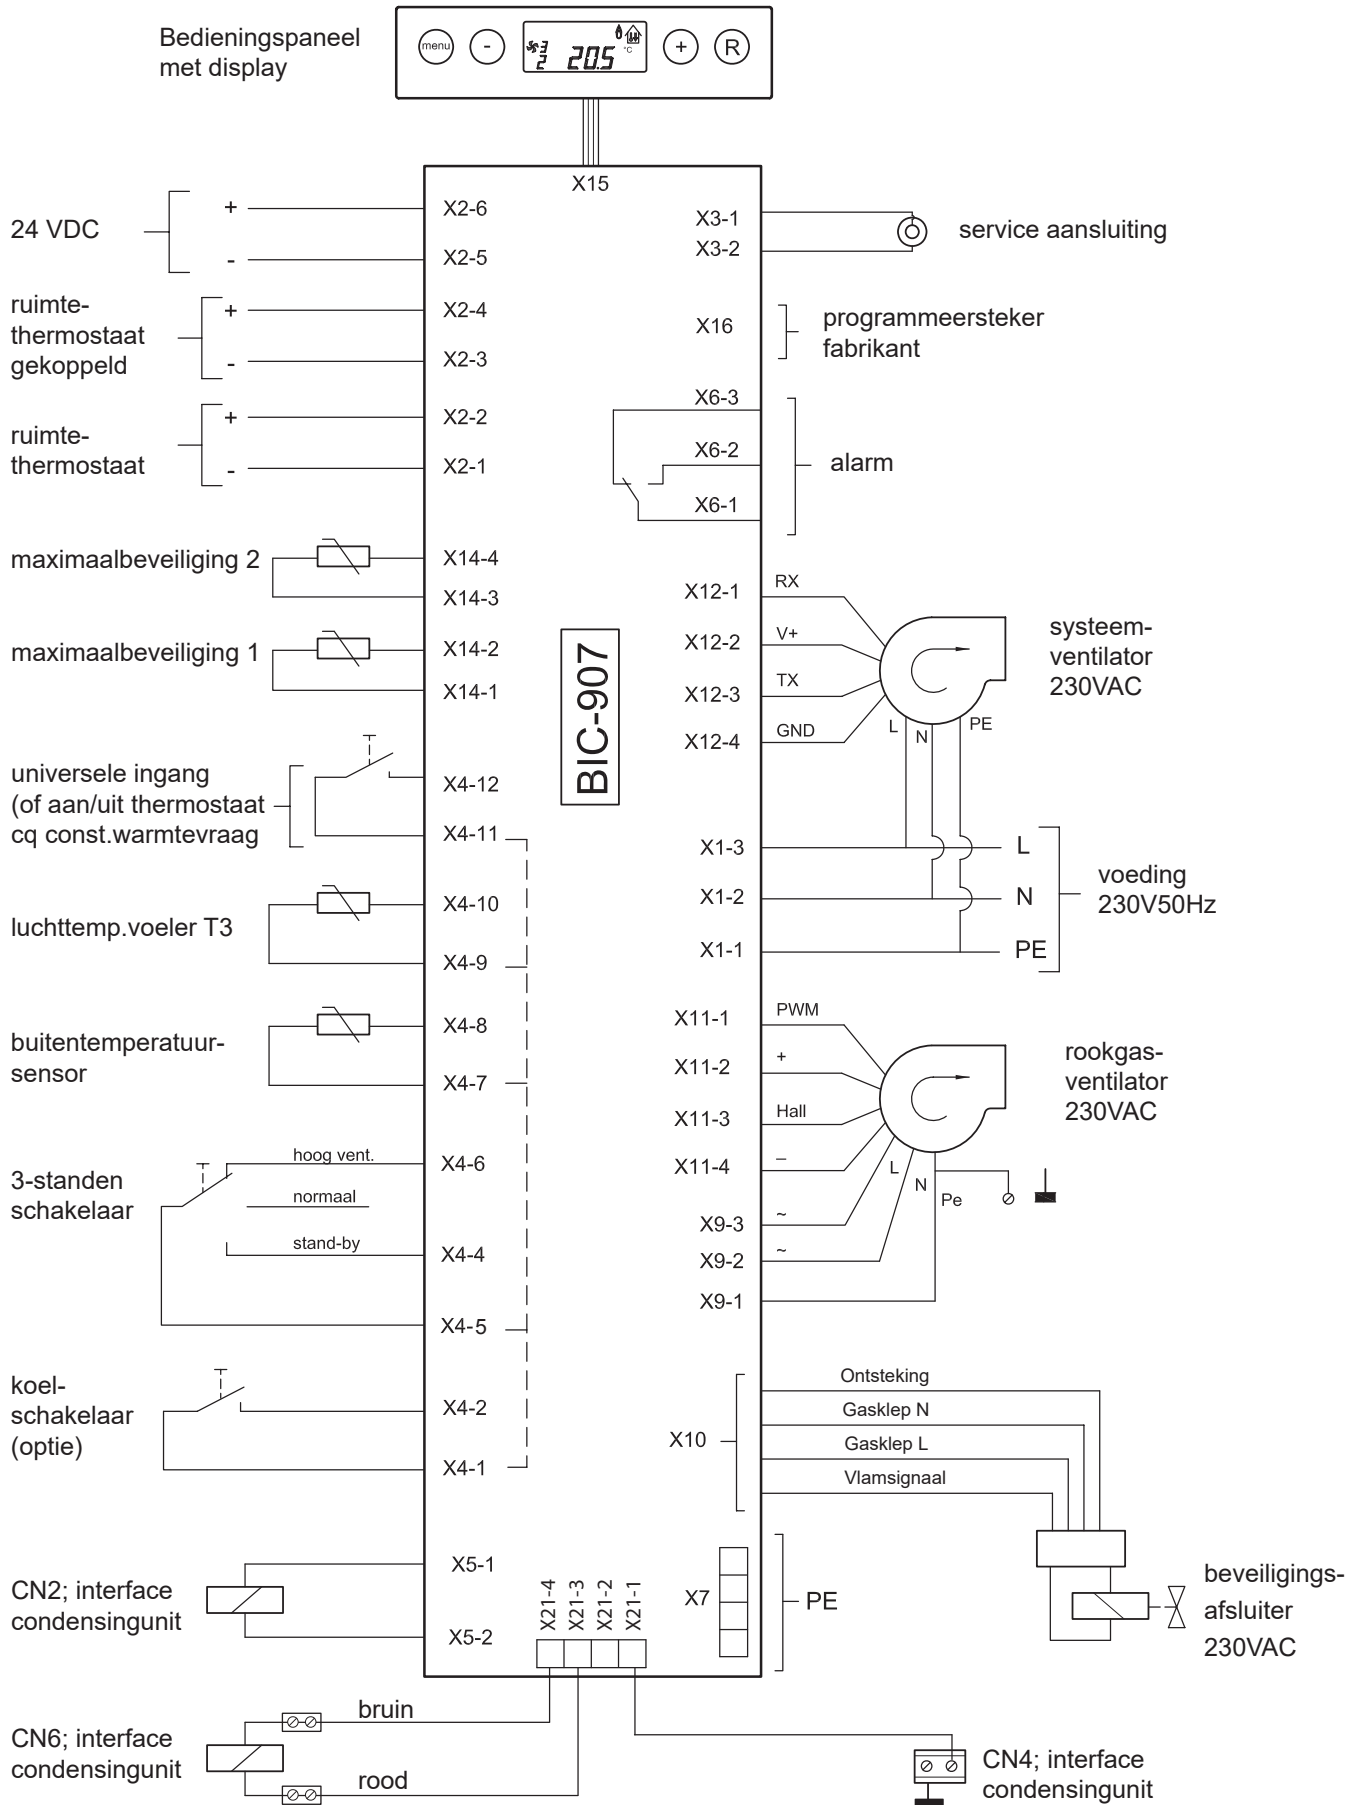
Bedieningspaneel met display

menu - 20.5 °C + R

X15

24 VDC
+ X2-6
- X2-5

ruimte-thermostaat gekoppeld
+ X2-4
- X2-3

ruimte-thermostaat
+ X2-2
- X2-1

maximaalbeveiliging 2
X14-4
X14-3

maximaalbeveiliging 1
X14-2
X14-1

universele ingang (of aan/uit thermostaat cq const.warmtevraag
X4-12
X4-11

luchttemp.voeler T3
X4-10
X4-9

buitentemperatuur-sensor
X4-8
X4-7

3-standen schakelaar
hoog vent. X4-6
normaal
stand-by X4-4
X4-5

koel-schakelaar (optie)
X4-2
X4-1

CN2; interface condensingunit
X5-1
X5-2

CN6; interface condensingunit
bruin
rood

X21-4 X21-3 X21-2 X21-1

BIC-907

X3-1
X3-2
service aansluiting

X16
programmeersteker fabrikant

X6-3
X6-2
X6-1
alarm

X12-1 RX
X12-2 V+
X12-3 TX
X12-4 GND
L N PE
systeem-ventilator 230VAC

X1-3 L
X1-2 N
X1-1 PE
voeding 230V50Hz

X11-1 PWM
X11-2 +
X11-3 Hall
X11-4 –
X9-3 ~
X9-2 ~
X9-1
L N Pe
rookgas-ventilator 230VAC

X10
Ontsteking
Gasklep N
Gasklep L
Vlamsignaal

beveiligings-afsluiter 230VAC

X7
PE

CN4; interface condensingunit